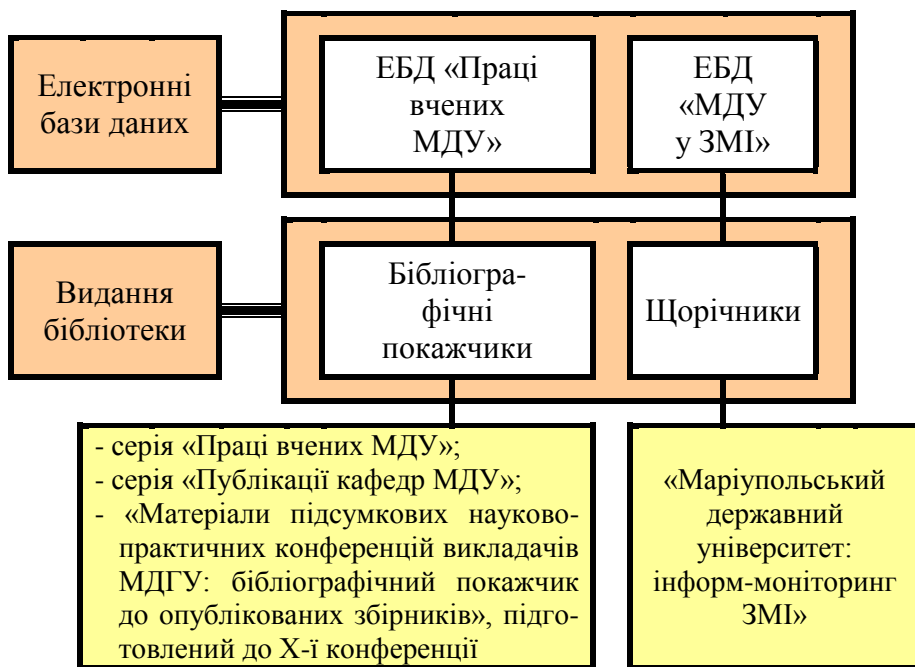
Електронні бази даних

ЕБД «Праці вчених МДУ»

ЕБД «МДУ у ЗМІ»

Видання бібліотеки

Бібліографічні покажчики

Щорічники

- серія «Праці вчених МДУ»;
- серія «Публікації кафедр МДУ»;
- «Матеріали підсумкових науково-практичних конференцій викладачів МДГУ: бібліографічний покажчик до опублікованих збірників», підготовлений до Х-ї конференції

«Маріупольський державний університет: інформ-моніторинг ЗМІ»